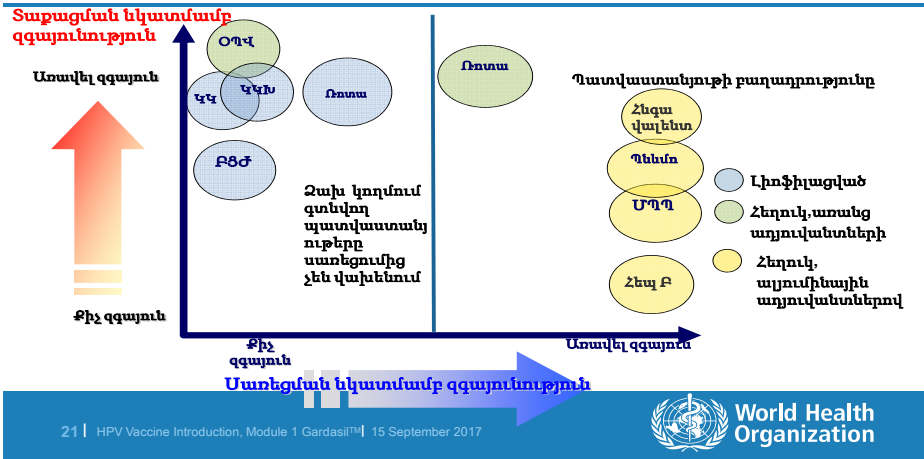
Տաքացման նկատմամբ զգայունություն

Առավել զգայուն

Քիչ զգայուն

ՕՊՎ

ԿԿ

ԿԿԽ

Ռոտա

ԲՑԺ

Ձախ կողմում գտնվող պատվաստանյութերը սառեցումից չեն վախենում

Ռոտա

Պատվաստանյութի բաղադրությունը

Հնգավալենտ

Պնևմո

ՄՊՊ

Հեպ Բ

Լիոֆիլացված

Հեղուկ,առանց ադյուվանտների

Հեղուկ, ալյումինային ադյուվանտներով

Քիչ զգայուն

Առավել զգայուն

Սառեցման նկատմամբ զգայունություն

21 | HPV Vaccine Introduction, Module 1 Gardasil™ | 15 September 2017

World Health Organization